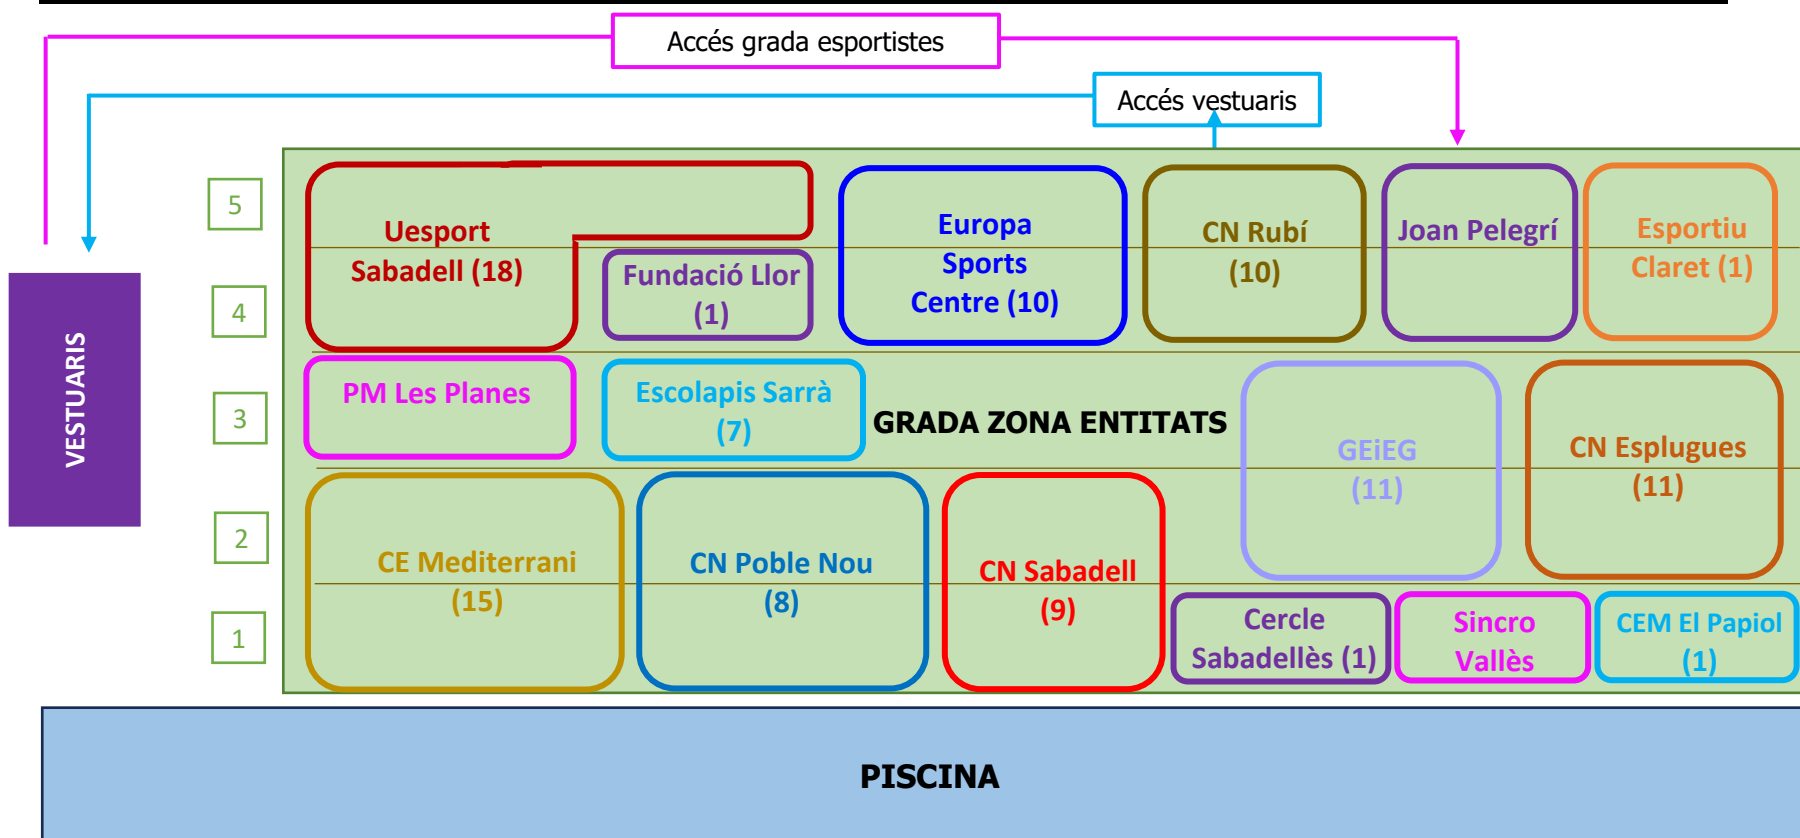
Accés grada esportistes

Accés vestuaris

VESTUARIS

5

4

3

2

1

Uesport Sabadell (18)

Fundació Llor (1)

Europa Sports Centre (10)

CN Rubí (10)

Joan Pelegrí

Esportiu Claret (1)

PM Les Planes

Escolapis Sarrà (7)

GRADA ZONA ENTITATS

GEiEG (11)

CN Esplugues (11)

CE Mediterrani (15)

CN Poble Nou (8)

CN Sabadell (9)

Cercle Sabadellès (1)

Sincro Vallès

CEM El Papiol (1)

PISCINA